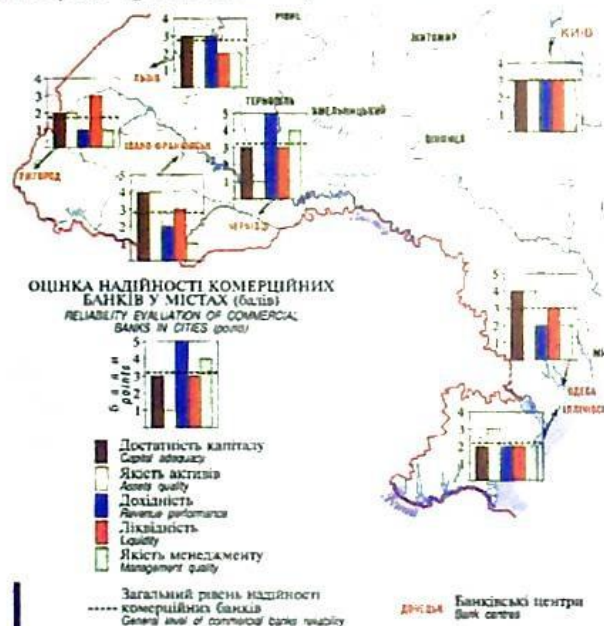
РІВНЕ
ЖИТОМИР
КИЇВ
4
3
2
1
ЛЬВІВ
4
3
2
1
УЖГОРОД
ІВАНО-ФРАНКІВСЬК
ТЕРНОПІЛЬ
ХМЕЛЬНИЦЬКИЙ
ВІННИЦЯ
5
4
3
2
1
ЧЕРНІВЦІ
4
3
2
1
ОЦІНКА НАДІЙНОСТІ КОМЕРЦІЙНИХ БАНКІВ У МІСТАХ (балів)
RELIABILITY EVALUATION OF COMMERCIAL BANKS IN CITIES (points)
5
4
3
2
1
бали points
ОДЕСА
ІЛЛІЧІВСЬК
Достатність капіталу
Capital adequacy
Якість активів
Assets quality
Дохідність
Revenue performance
Ліквідність
Liquidity
Якість менеджменту
Management quality
Загальний рівень надійності комерційних банків
General level of commercial banks reliability
ДОНЕЦЬК Банківські центри
Bank centres